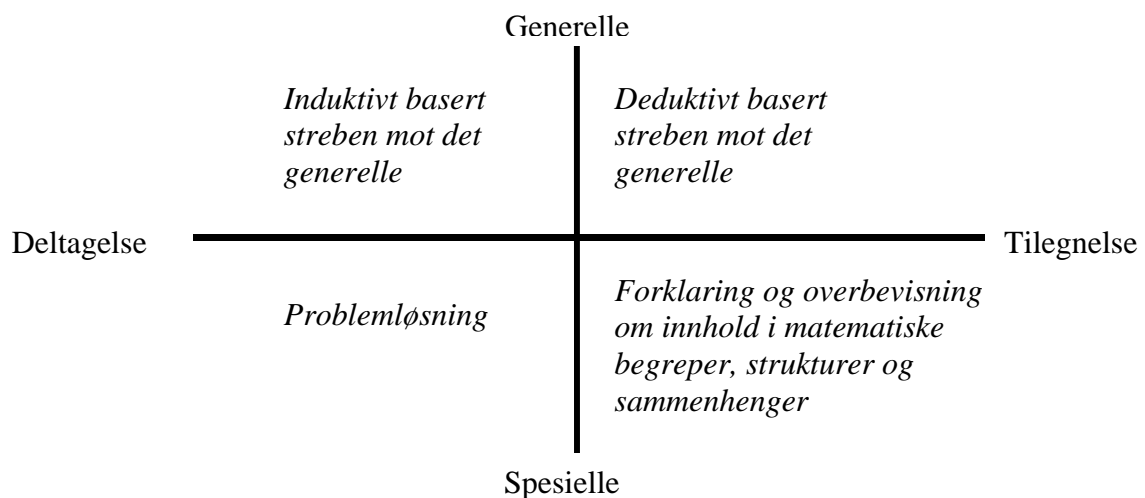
Generelle

Induktivt basert streben mot det generelle

Deduktivt basert streben mot det generelle

Deltagelse

Tilegnelse

Problemløsning

Forklaring og overbevisning om innhold i matematiske begreper, strukturer og sammenhenger

Spesielle